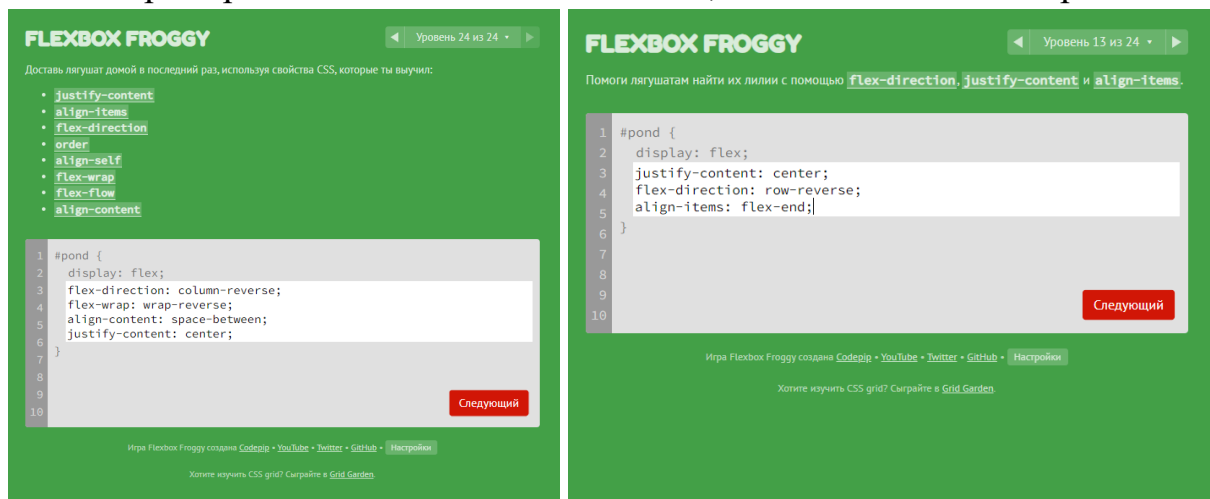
FLEXBOX FROGGY

◀ Уровень 24 из 24 ▾ ▶

Доставь лягушат домой в последний раз, используя свойства CSS, которые ты выучил:

- justify-content
- align-items
- flex-direction
- order
- align-self
- flex-wrap
- flex-flow
- align-content

1 #pond {
2 display: flex;
3 flex-direction: column-reverse;
4 flex-wrap: wrap-reverse;
5 align-content: space-between;
6 justify-content: center;
7 }
8
9
10

Следующий

Игра Flexbox Froggy создана Codepip • YouTube • Twitter • GitHub • Настройки

Хотите изучить CSS grid? Сыграйте в Grid Garden.

FLEXBOX FROGGY

◀ Уровень 13 из 24 ▾ ▶

Помоги лягушатам найти их лилии с помощью flex-direction, justify-content и align-items.

1 #pond {
2 display: flex;
3 justify-content: center;
4 flex-direction: row-reverse;
5 align-items: flex-end;
6 }
7
8
9
10

Следующий

Игра Flexbox Froggy создана Codepip • YouTube • Twitter • GitHub • Настройки

Хотите изучить CSS grid? Сыграйте в Grid Garden.